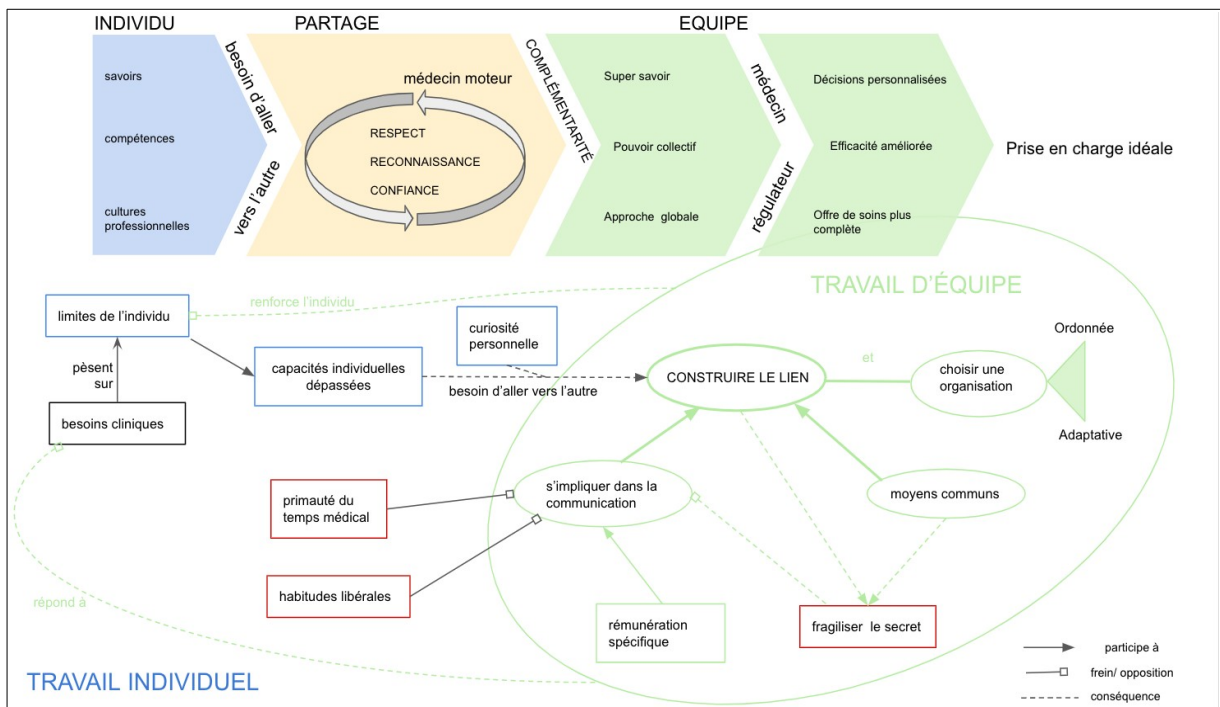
INDIVIDU

savoirs

compétences

cultures professionnelles

besoin d'aller vers l'autre

PARTAGE

médecin moteur

RESPECT

RECONNAISSANCE

CONFIANCE

COMPLÉMENTARITÉ

EQUIPE

Super savoir

Pouvoir collectif

Approche globale

médecin régulateur

Décisions personnalisées

Efficacité améliorée

Offre de soins plus complète

Prise en charge idéale

TRAVAIL D'ÉQUIPE

limites de l'individu

renforce l'individu

pèsent sur

besoins cliniques

capacités individuelles dépassées

curiosité personnelle

besoin d'aller vers l'autre

CONSTRUIRE LE LIEN

et

choisir une organisation

Ordonnée

Adaptative

s'impliquer dans la communication

moyens communs

primauté du temps médical

habitudes libérales

rémunération spécifique

fragiliser le secret

répond à

TRAVAIL INDIVIDUEL

participe à

frein/ opposition

conséquence